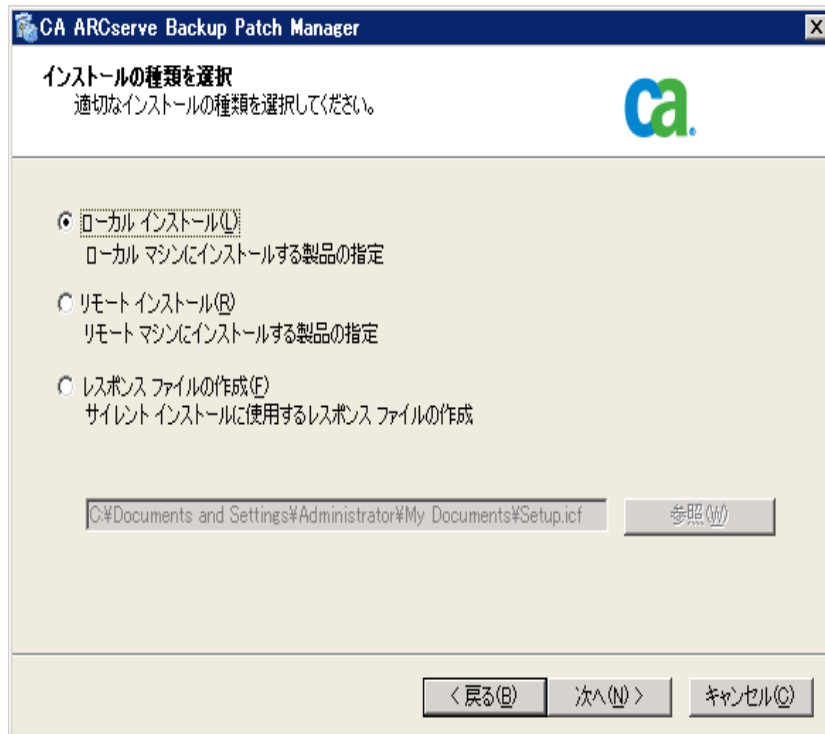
CA ARCserve Backup Patch Manager

インストールの種類を選択
適切なインストールの種類を選択してください。

ca.

ローカル インストール(L)
ローカル マシンにインストールする製品の指定

リモート インストール(R)
リモート マシンにインストールする製品の指定

レスポンス ファイルの作成(F)
サイレント インストールに使用するレスポンス ファイルの作成

C:¥Documents and Settings¥Administrator¥My Documents¥Setup.icf

参照(W)

< 戻る(B)

次へ(N) >

キャンセル(C)